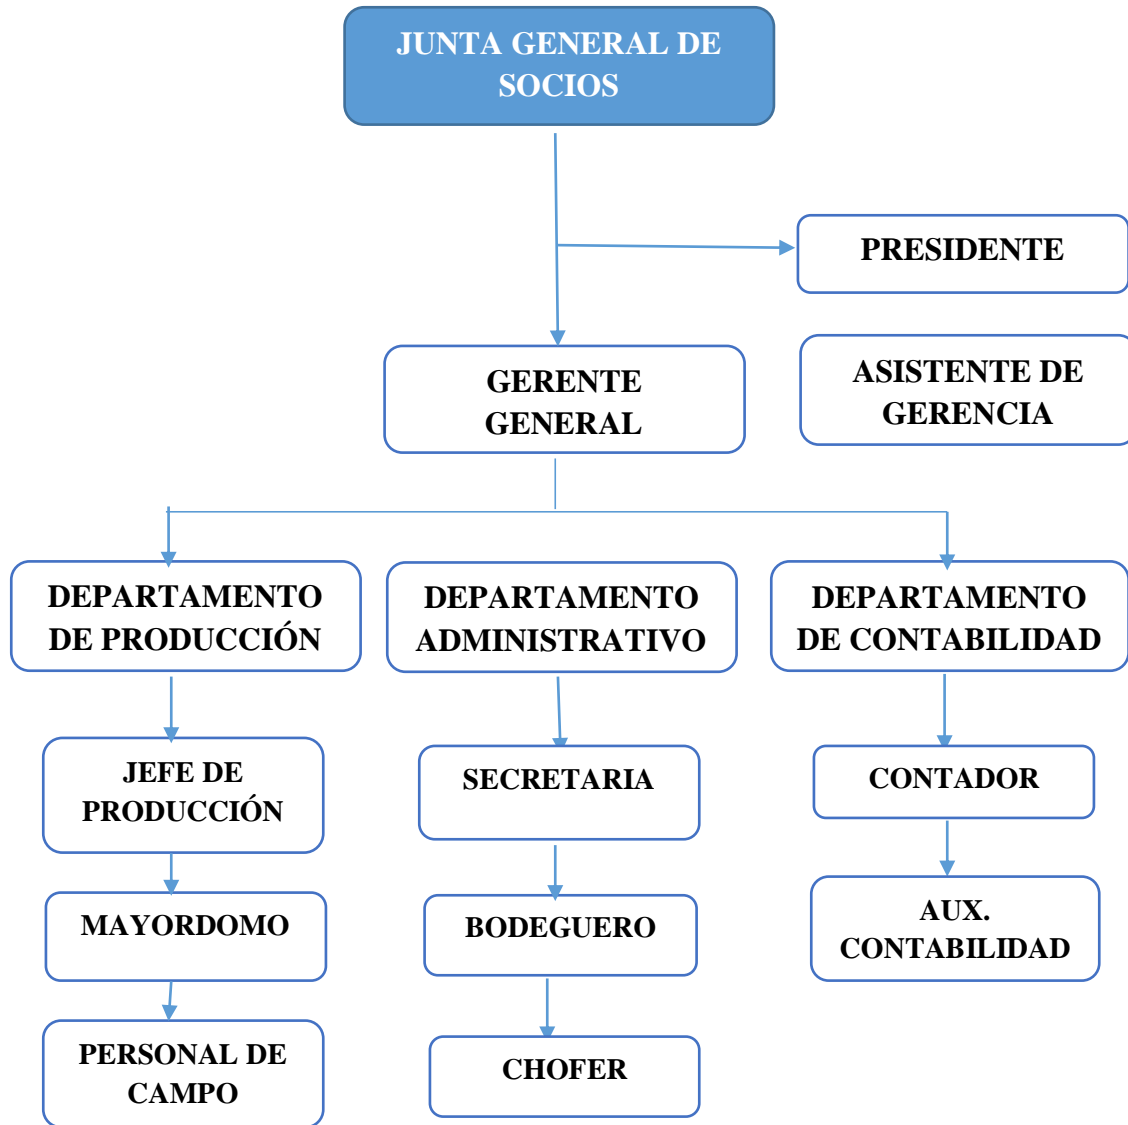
JUNTA GENERAL DE SOCIOS

PRESIDENTE

GERENTE GENERAL

ASISTENTE DE GERENCIA

DEPARTAMENTO DE PRODUCCIÓN

DEPARTAMENTO ADMINISTRATIVO

DEPARTAMENTO DE CONTABILIDAD

JEFE DE PRODUCCIÓN

MAYORDOMO

PERSONAL DE CAMPO

SECRETARIA

BODEGUERO

CHOFER

CONTADOR

AUX. CONTABILIDAD